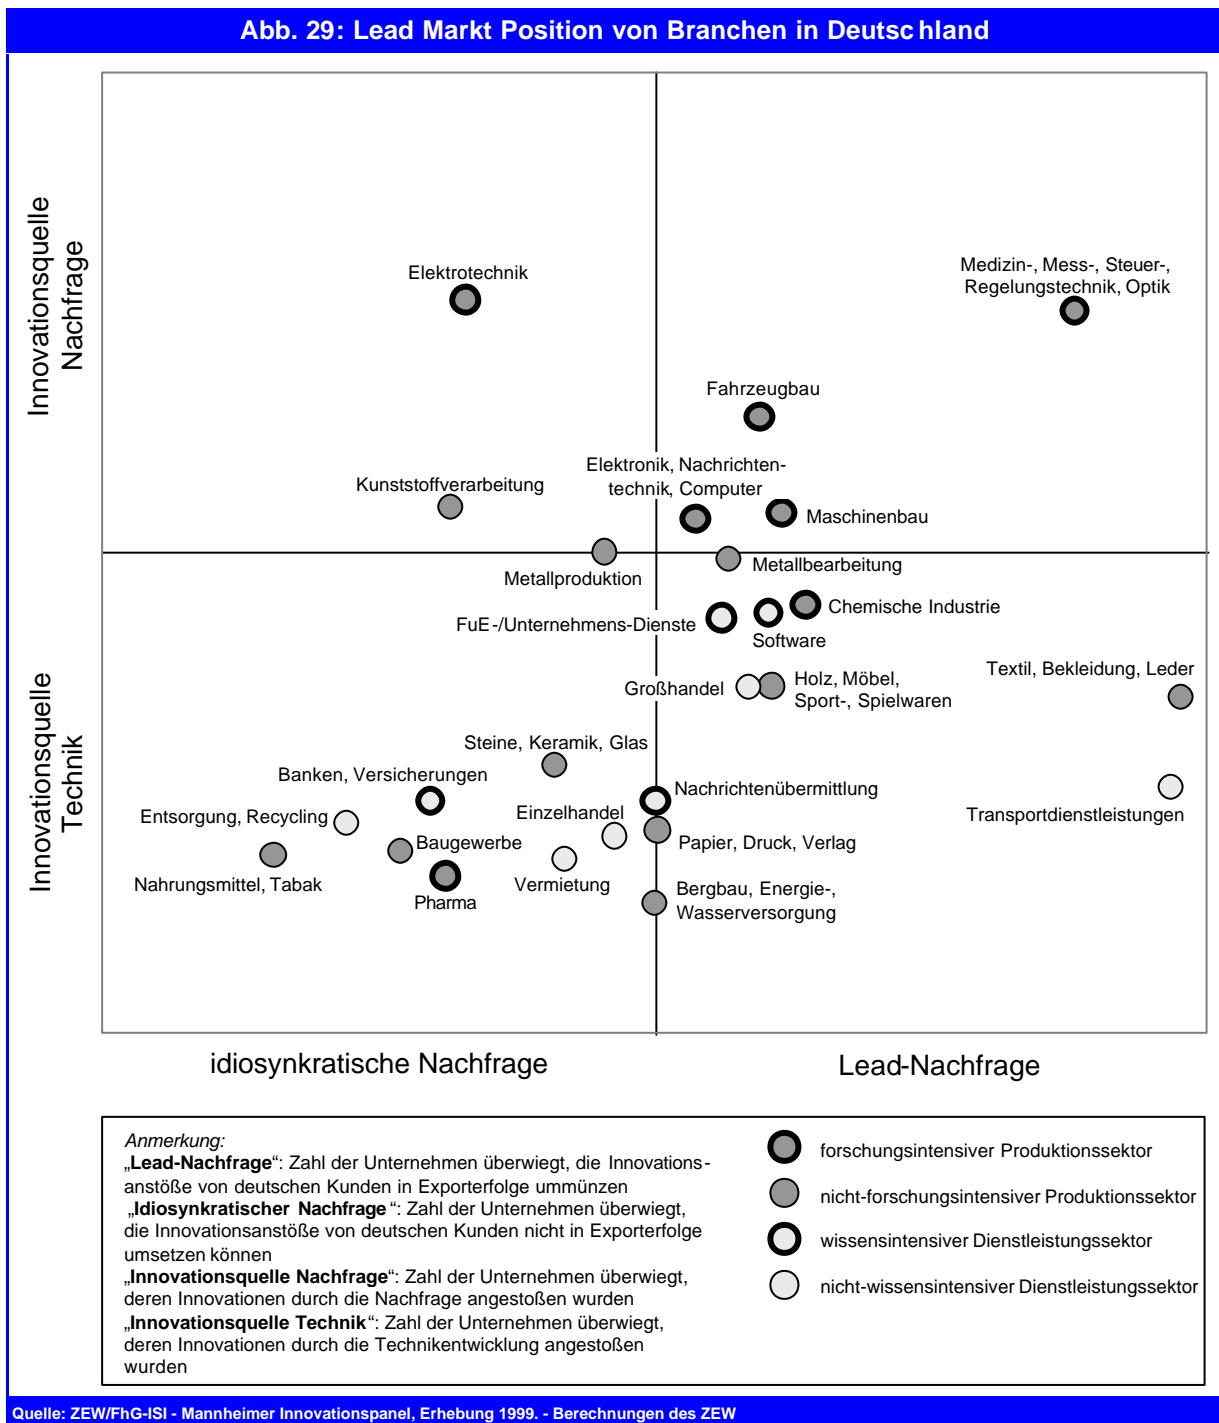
**Abb. 29: Lead Markt Position von Branchen in Deutsc hland**

Innovationsquelle Nachfrage

Innovationsquelle Technik

Elektrotechnik

Medizin-, Mess-, Steuer-, Regelungstechnik, Optik

Fahrzeugbau

Elektronik, Nachrichtentechnik, Computer

Kunststoffverarbeitung

Maschinenbau

Metallproduktion

Metallbearbeitung

FuE -/Unternehmens-Dienste

Chemische Industrie

Software

Großhandel

Holz, Möbel, Sport-, Spielwaren

Textil, Bekleidung, Leder

Steine, Keramik, Glas

Banken, Versicherungen

Nachrichtenübermittlung

Transportdienstleistungen

Entsorgung, Recycling

Einzelhandel

Baugewerbe

Papier, Druck, Verlag

Nahrungsmittel, Tabak

Vermietung

Pharma

Bergbau, Energie-, Wasserversorgung

idiosynkratische Nachfrage

Lead-Nachfrage

*Anmerkung:*
„**Lead-Nachfrage**“: Zahl der Unternehmen überwiegt, die Innovations-anstöße von deutschen Kunden in Exporterfolge ummünzen
„**Idiosynkratischer Nachfrage**“: Zahl der Unternehmen überwiegt, die Innovationsanstöße von deutschen Kunden nicht in Exporterfolge umsetzen können
„**Innovationsquelle Nachfrage**“: Zahl der Unternehmen überwiegt, deren Innovationen durch die Nachfrage angestoßen wurden
„**Innovationsquelle Technik**“: Zahl der Unternehmen überwiegt, deren Innovationen durch die Technikentwicklung angestoßen wurden

forschungsintensiver Produktionssektor
nicht-forschungsintensiver Produktionssektor
wissensintensiver Dienstleistungssektor
nicht-wissensintensiver Dienstleistungssektor

**Quelle: ZEW/FhG-ISI - Mannheimer Innovationspanel, Erhebung 1999. - Berechnungen des ZEW**